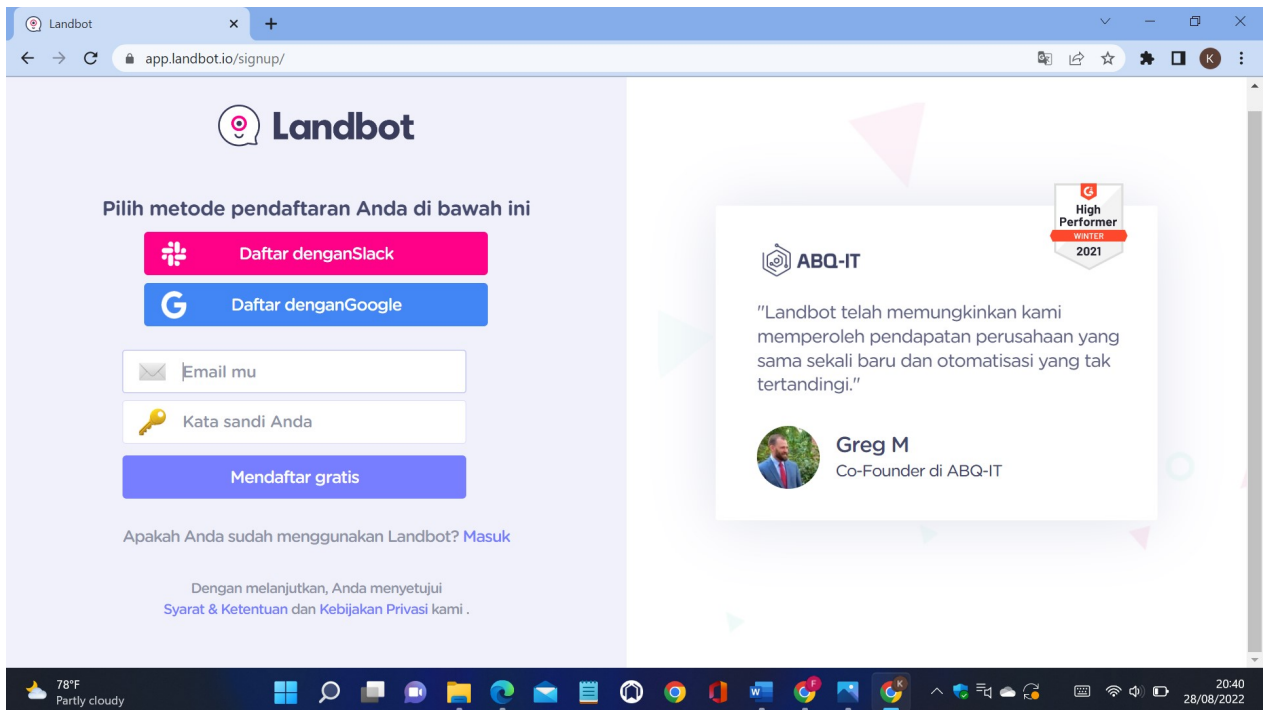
Landbot
app.landbot.io/signup/

Landbot

Pilih metode pendaftaran Anda di bawah ini

Daftar denganSlack

Daftar denganGoogle

Email mu

Kata sandi Anda

Mendaftar gratis

Apakah Anda sudah menggunakan Landbot? Masuk

Dengan melanjutkan, Anda menyetujui Syarat & Ketentuan dan Kebijakan Privasi kami .

High Performer WINTER 2021

ABQ-IT

"Landbot telah memungkinkan kami memperoleh pendapatan perusahaan yang sama sekali baru dan otomatisasi yang tak tertandingi."

Greg M
Co-Founder di ABQ-IT

78°F
Partly cloudy

20:40
28/08/2022